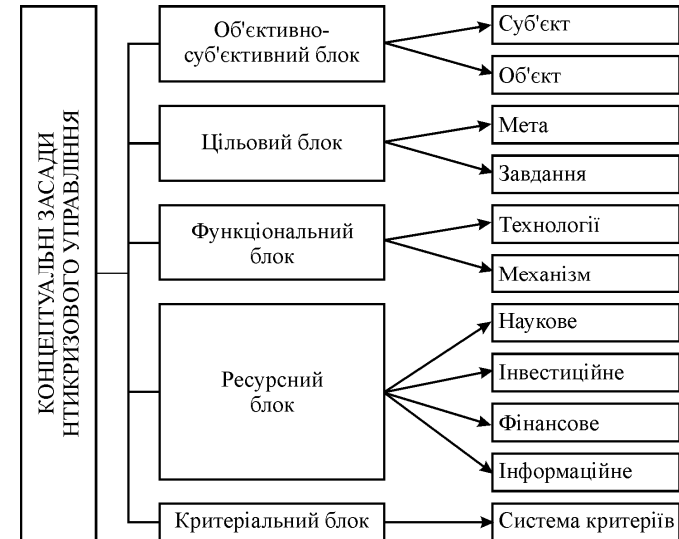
КОНЦЕПТУАЛЬНІ ЗАСАДИ НТИКРИЗОВОГО УПРАВЛІННЯ

Об'єктивно-суб'єктивний блок
Суб'єкт
Об'єкт

Цільовий блок
Мета
Завдання

Функціональний блок
Технології
Механізм

Ресурсний блок
Наукове
Інвестиційне
Фінансове
Інформаційне

Критеріальний блок
Система критеріїв